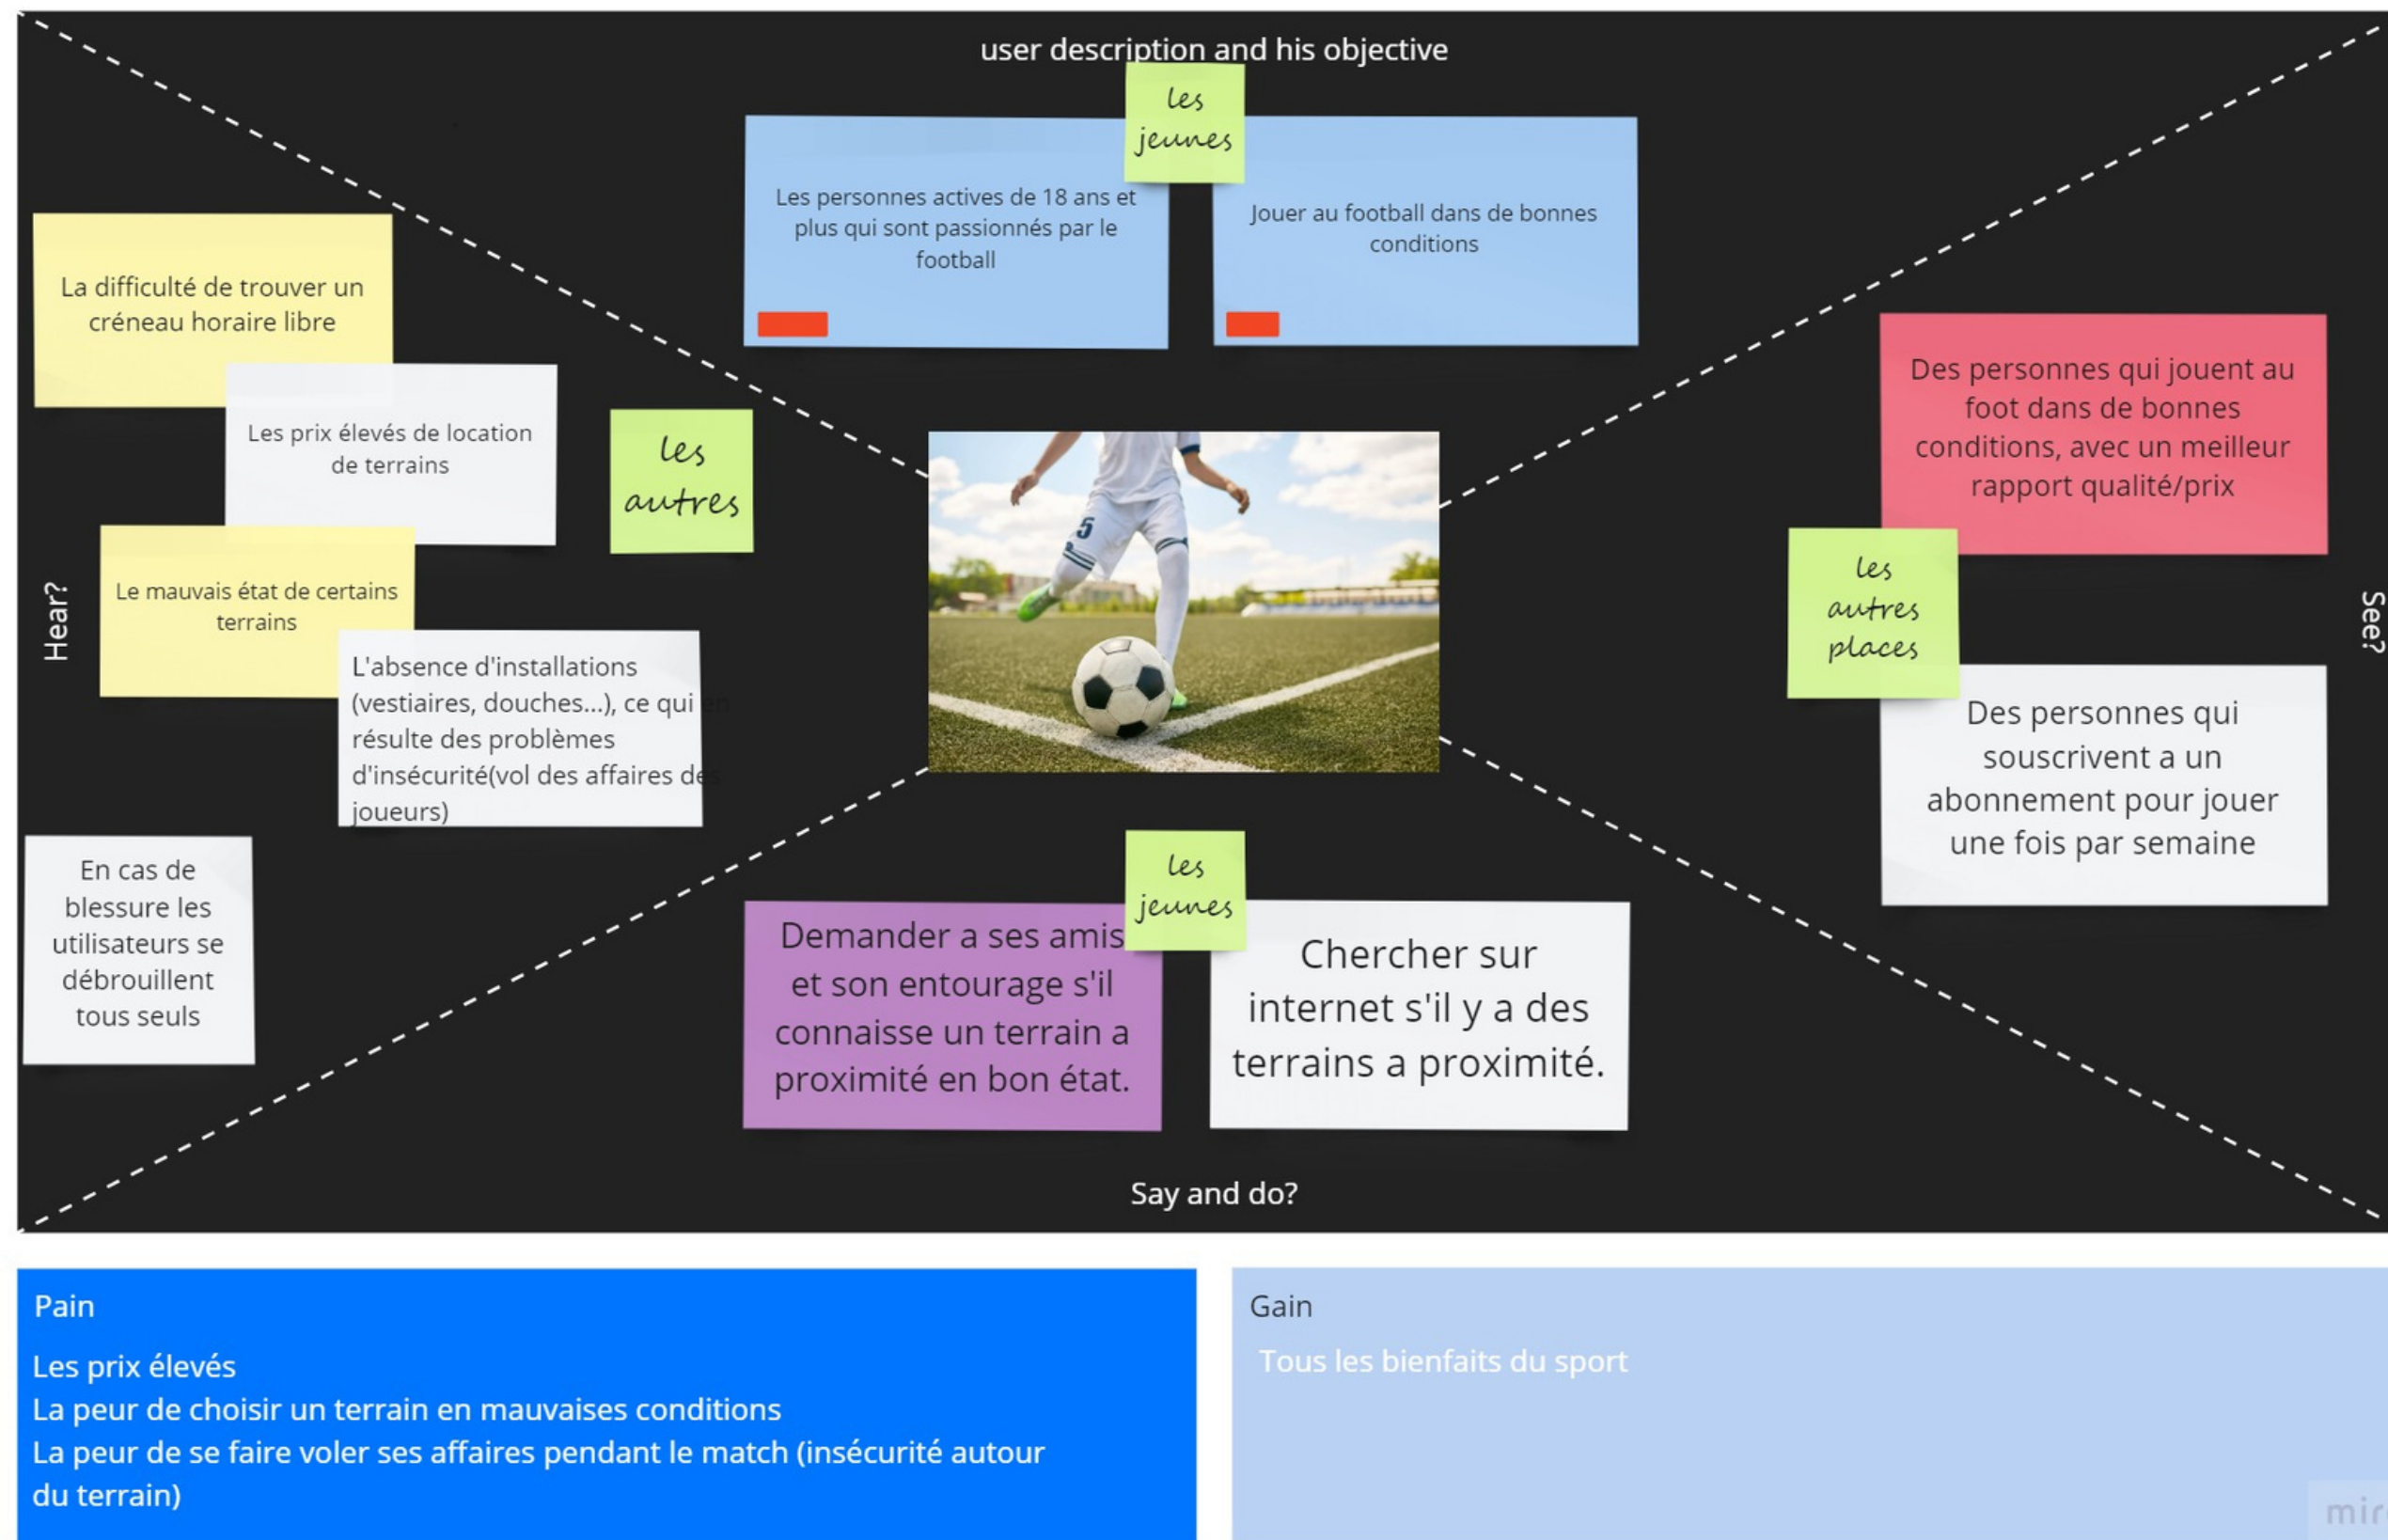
user description and his objective

les jeunes

Les personnes actives de 18 ans et plus qui sont passionnés par le football

Jouer au football dans de bonnes conditions

La difficulté de trouver un créneau horaire libre

Les prix élevés de location de terrains

les autres

Le mauvais état de certains terrains

L'absence d'installations (vestiaires, douches...), ce qui en résulte des problèmes d'insécurité(vol des affaires des joueurs)

Hear?

En cas de blessure les utilisateurs se débrouillent tous seuls

Des personnes qui jouent au foot dans de bonnes conditions, avec un meilleur rapport qualité/prix

les autres places

See?

Des personnes qui souscrivent a un abonnement pour jouer une fois par semaine

les jeunes

Demander a ses amis et son entourage s'il connaisse un terrain a proximité en bon état.

Chercher sur internet s'il y a des terrains a proximité.

Say and do?

Pain

Les prix élevés
La peur de choisir un terrain en mauvaises conditions
La peur de se faire voler ses affaires pendant le match (insécurité autour du terrain)

Gain

Tous les bienfaits du sport

mir